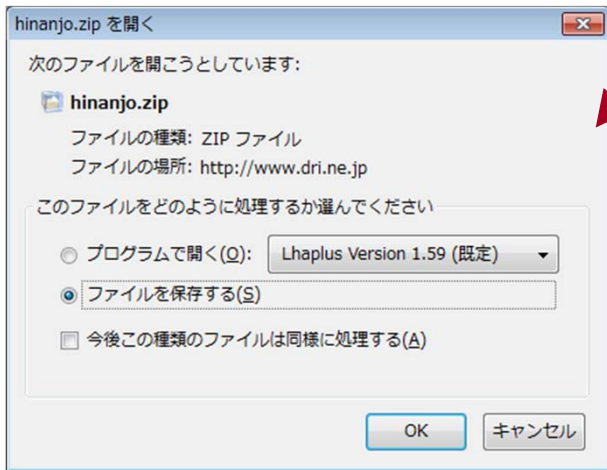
hinanjo.zip を開く

次のファイルを開こうとしています:

hinanjo.zip

ファイルの種類: ZIP ファイル

ファイルの場所: http://www.dri.ne.jp

このファイルをどのように処理するか選んでください

プログラムで開く(O): Lhaplus Version 1.59 (既定)

ファイルを保存する(S)

今後この種類のファイルは同様に処理する(A)

OK キャンセル